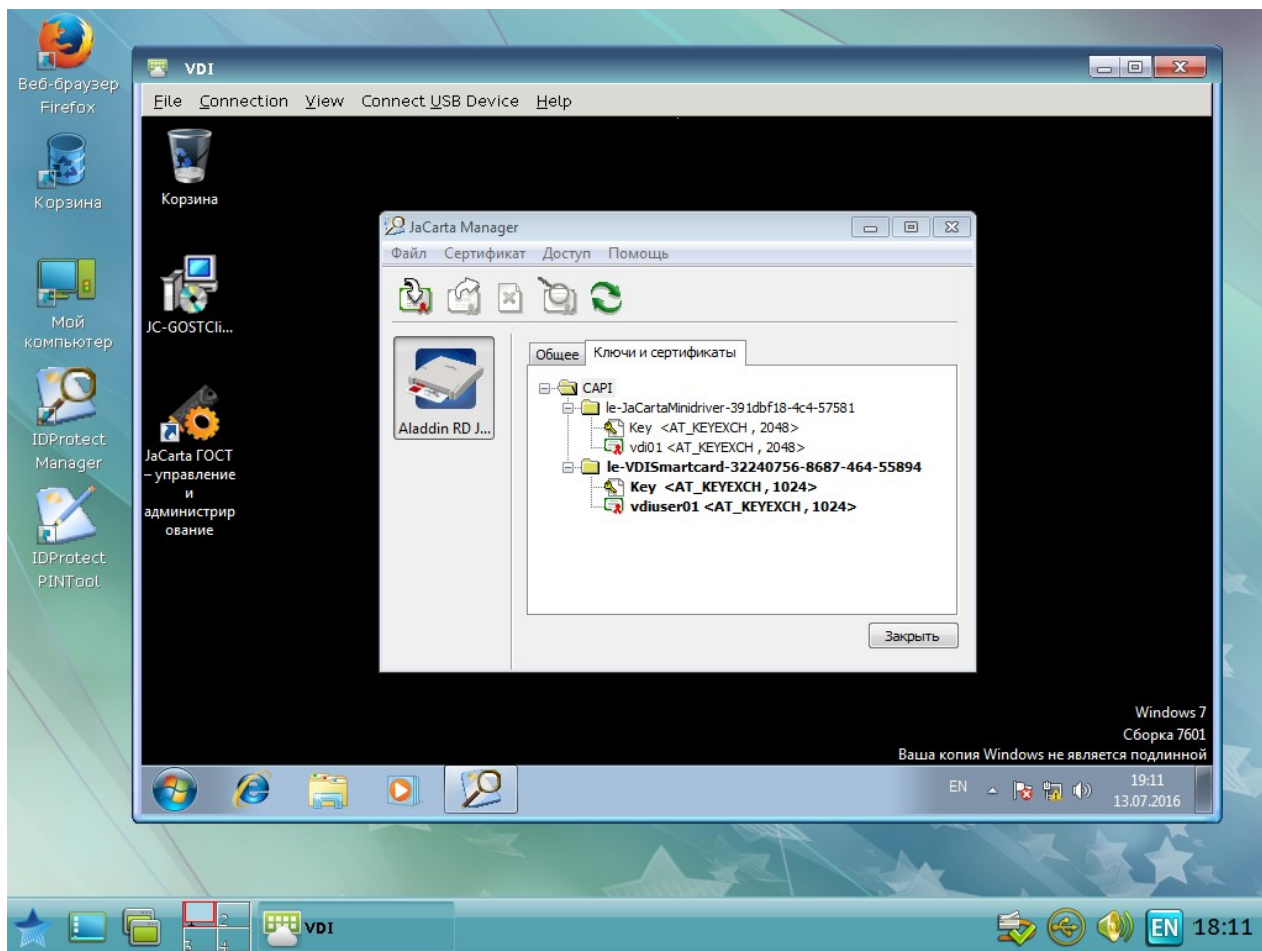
Веб-браузер Firefox

Корзина

Мой компьютер

IDProtect Manager

IDProtect PINTool

VDI

File Connection View Connect USB Device Help

Корзина

JC-GOSTCli...

JaCarta ГОСТ – управление и администрирование

JaCarta Manager

Файл Сертификат Доступ Помощь

Aladdin RD J...

Общее Ключи и сертификаты

CAPI
le-JaCartaMinidriver-391dbf18-4c4-57581
Key <AT_KEYEXCH , 2048>
vdi01 <AT_KEYEXCH , 2048>
le-VDISmartcard-32240756-8687-464-55894
Key <AT_KEYEXCH , 1024>
vdiuser01 <AT_KEYEXCH , 1024>

Закрыть

Windows 7
Сборка 7601
Ваша копия Windows не является подлинной

EN 19:11 13.07.2016

VDI

EN 18:11